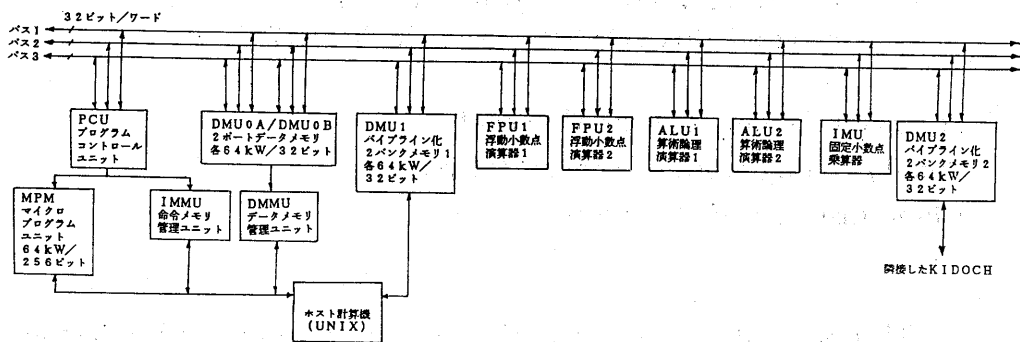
32ビット/ワード

バス1
バス2
バス3

PCU
プログラム
コントロール
ユニット

DMU0A/DMU0B
2ポートデータメモリ
各64kW/32ビット

DMU1
パイプライン化
2バンクメモリ1
各64kW/
32ビット

FPU1
浮動小数点
演算器1

FPU2
浮動小数点
演算器2

ALU1
算術論理
演算器1

ALU2
算術論理
演算器2

IMU
固定小数点
乗算器

DMU2
パイプライン化
2バンクメモリ2
各64kW/
32ビット

MPM
マイクロ
プログラム
ユニット
64kW/
256ビット

IMMU
命令メモリ
管理ユニット

DMMU
データメモリ
管理ユニット

ホスト計算機
(UNIX)

隣接したKIDOCH